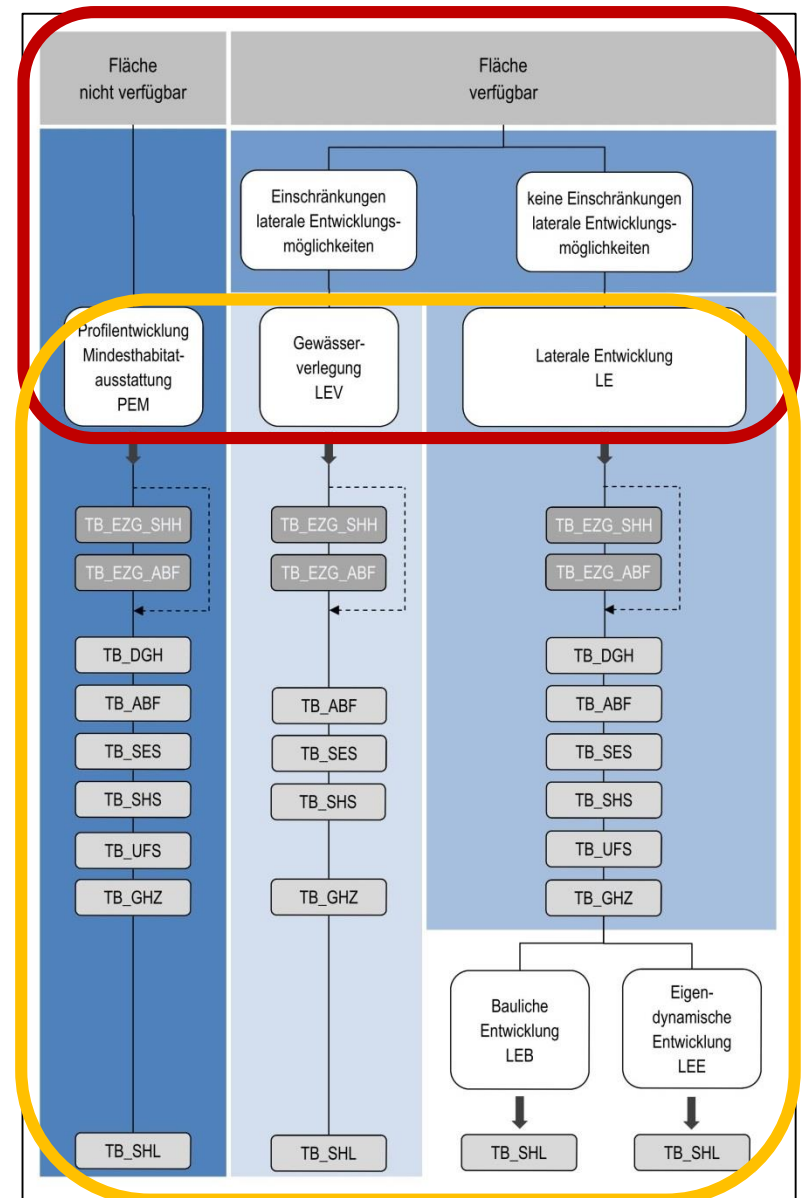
Fläche nicht verfügbar

Fläche verfügbar

Einschränkungen laterale Entwicklungsmöglichkeiten

keine Einschränkungen laterale Entwicklungsmöglichkeiten

Profilentwicklung Mindesthabitatausstattung PEM

Gewässerverlegung LEV

Laterale Entwicklung LE

TB_EZG_SHH
TB_EZG_ABF
TB_DGH
TB_ABF
TB_SES
TB_SHS
TB_UFS
TB_GHZ
TB_SHL

TB_EZG_SHH
TB_EZG_ABF
TB_ABF
TB_SES
TB_SHS
TB_GHZ
TB_SHL

TB_EZG_SHH
TB_EZG_ABF
TB_DGH
TB_ABF
TB_SES
TB_SHS
TB_UFS
TB_GHZ

Bauliche Entwicklung LEB

Eigendynamische Entwicklung LEE

TB_SHL

TB_SHL